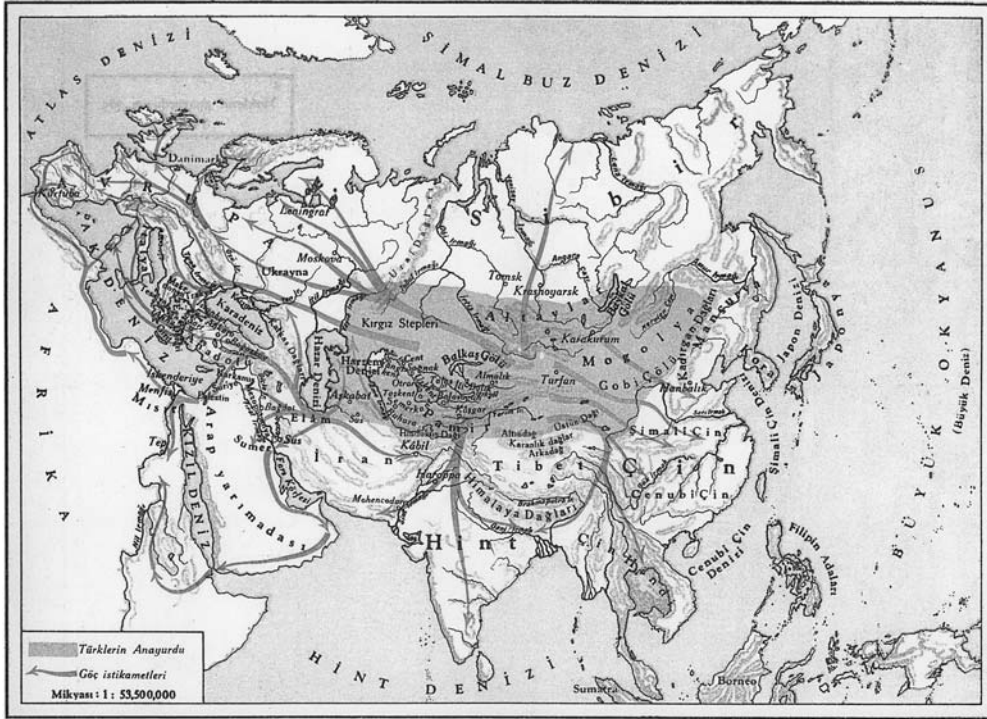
ATLAS DENİZİ
ŞİMAL BUZ DENİZİ
Danimarka
Kordoba
Leningrat
Moskova
Ukrayna
Sibirya
Tomsk
Krasnoyarsk
Baykal Gölü
Altay
Kırgız Stepleri
Karadeniz
AKDENİZ
AFRİKA
Hazar Denizi
Harzem
Balkaş Gölü
Karakurum
Moğolistan
Gobi Çölü
Kadırgan Dağları
Turfan
Almalık
Kaşgar
Otrar
Taşkent
Semerkant
Buhara
Aşkabat
İskenderiye
Menfis
Mısır
Filistin
Bağdat
Elam
Sus
Sumer
Arap yarımadası
KIZIL DENİZ
İran
Kâbil
Harappa
Tibet
Altındağ
Karanlık dağlar
Arkadağ
Himalaya Dağları
Mohencodaro
Hint
Şimali Çin
Çin
Cenubi Çin
Hanbalık
Japon Denizi
Japonya
Şimali Çin Denizi
Cenubi Çin Denizi
Filipin Adaları
Hindiçini
Sumatra
Borneo
BÜYÜK OKYANUS (Büyük Deniz)
HİNT DENİZİ
Türklerin Anayurdu
Göç istikametleri
Mikyası: 1: 53,500,000